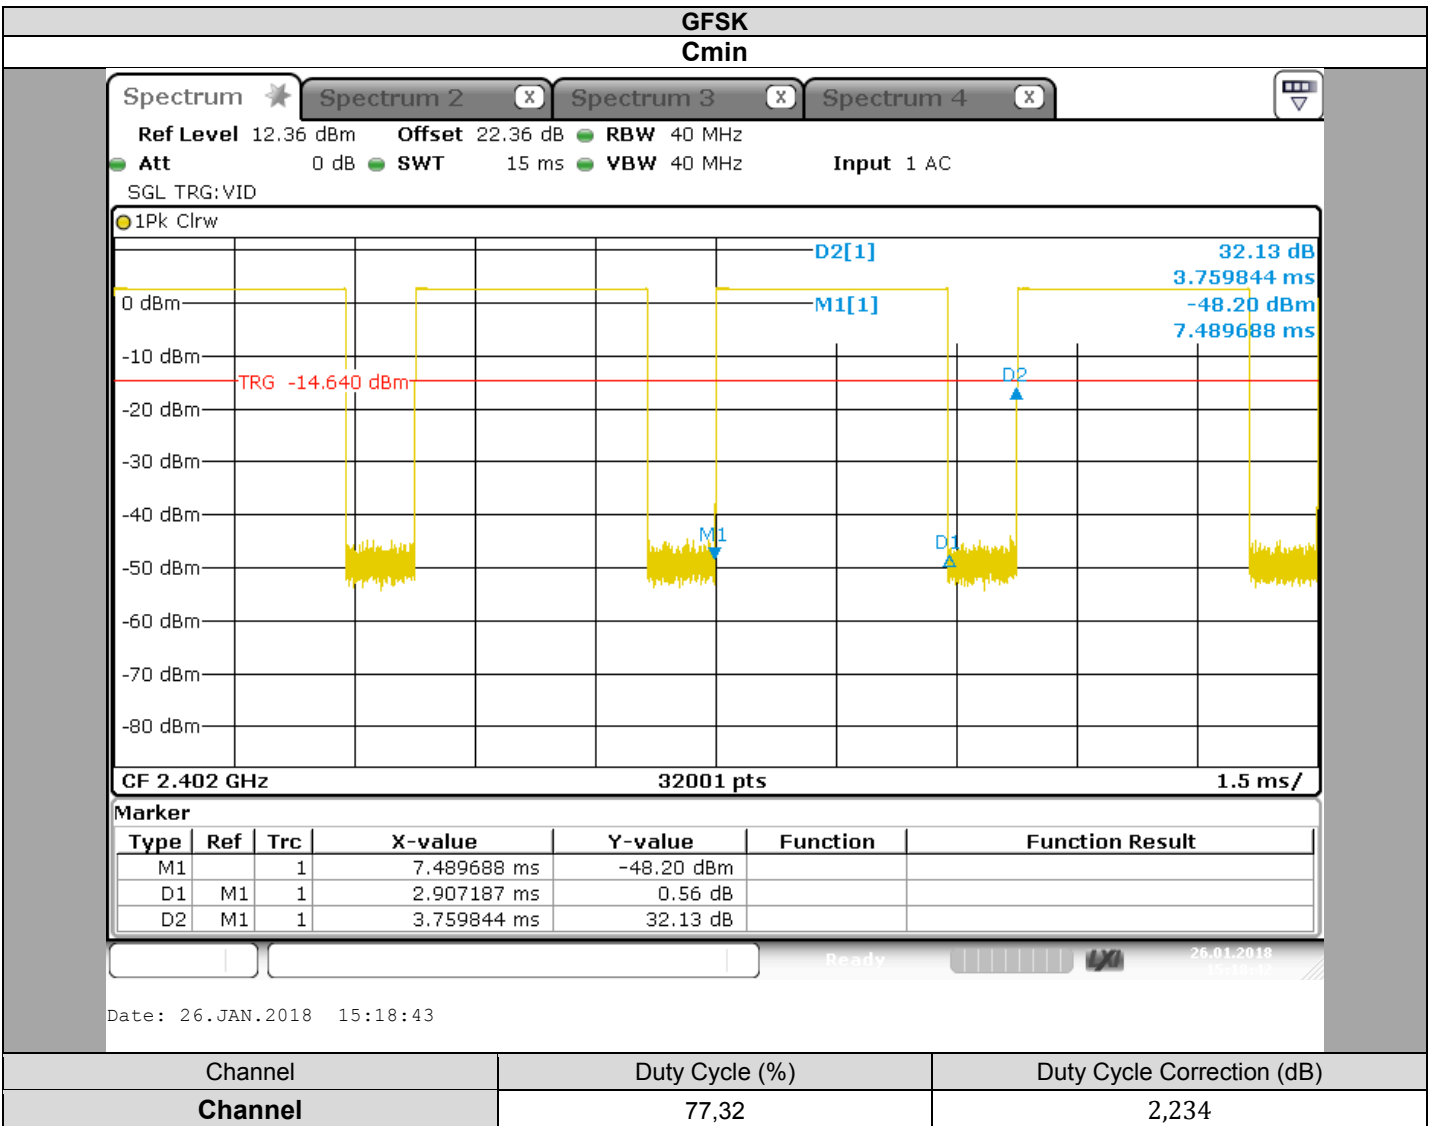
GFSK
Cmin

Spectrum
Spectrum 2
Spectrum 3
Spectrum 4

Ref Level 12.36 dBm Offset 22.36 dB RBW 40 MHz
Att 0 dB SWT 15 ms VBW 40 MHz Input 1 AC
SGL TRG:VID

1Pk Clrw

D2[1] 32.13 dB
3.759844 ms
M1[1] -48.20 dBm
7.489688 ms

0 dBm
-10 dBm
TRG -14.640 dBm
-20 dBm
-30 dBm
-40 dBm
-50 dBm
-60 dBm
-70 dBm
-80 dBm

D2
M1
D1

CF 2.402 GHz 32001 pts 1.5 ms/

Marker

| Type | Ref | Trc | X-value | Y-value | Function | Function Result |
|---|---|---|---|---|---|---|
| M1 | | 1 | 7.489688 ms | -48.20 dBm | | |
| D1 | M1 | 1 | 2.907187 ms | 0.56 dB | | |
| D2 | M1 | 1 | 3.759844 ms | 32.13 dB | | |

Ready
26.01.2018
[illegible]

Date: 26.JAN.2018 15:18:43

| Channel | Duty Cycle (%) | Duty Cycle Correction (dB) |
|---|---|---|
| Channel | 77,32 | 2,234 |